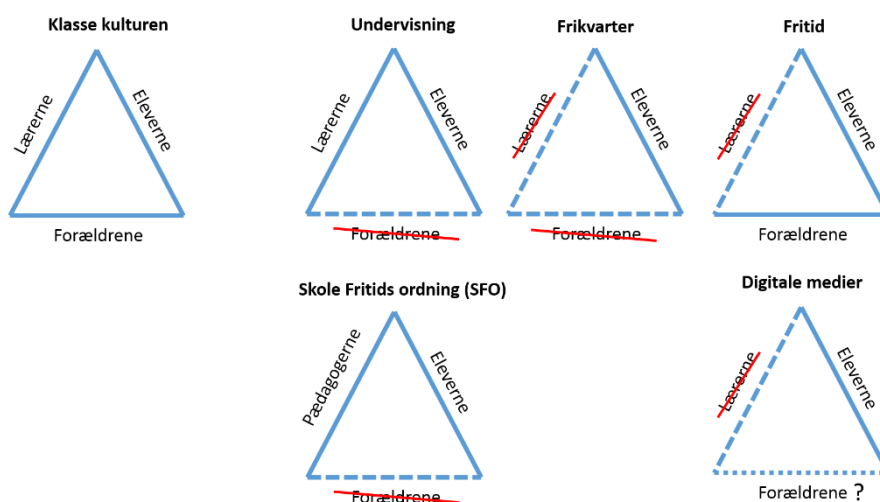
Klasse kulturen

Lærerne

Eleverne

Forældrene

Undervisning

Lærerne

Eleverne

Forældrene

Frikvarter

Lærerne

Eleverne

Forældrene

Fritid

Lærerne

Eleverne

Forældrene

Skole Fritids ordning (SFO)

Pædagogerne

Eleverne

Forældrene

Digitale medier

Lærerne

Eleverne

Forældrene ?